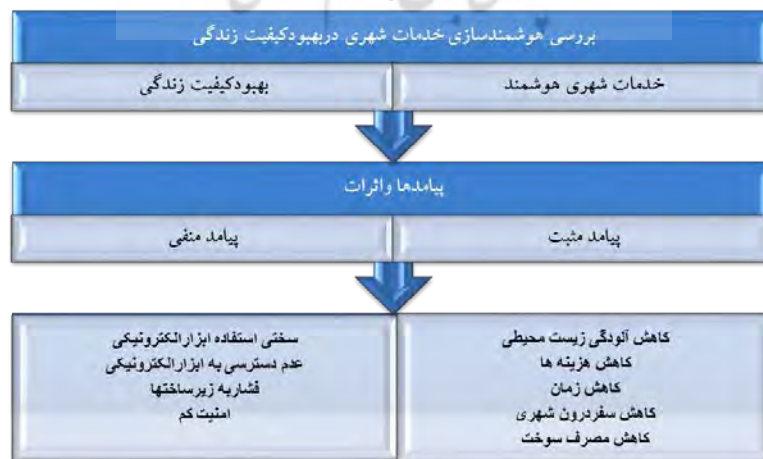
بررسی هوشمندسازی خدمات شهری دربهبودکیفیت زندگی

خدمات شهری هوشمند

بهبودکیفیت زندگی

پیامدها واثرات

پیامد مثبت

پیامد منفی

کاهش آلودگی زیست محیطی
کاهش هزینه ها
کاهش زمان
کاهش سفردرون شهری
کاهش مصرف سوخت

سختی استفاده ابزارالکترونیکی
عدم دسترسی به ابزارالکترونیکی
فشاربه زیرساختها
امنیت کم